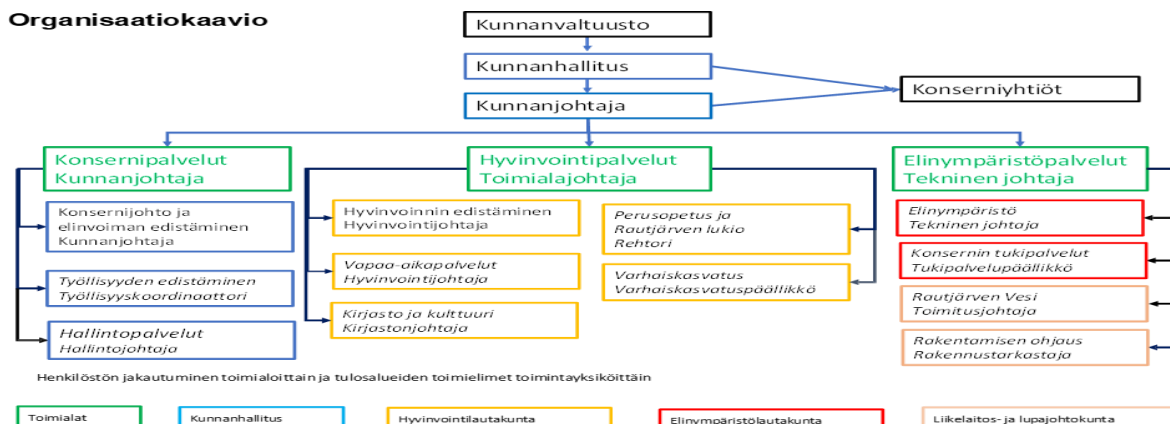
Organisaatiokaavio

Kunnanvaltuusto

Kunnanhallitus

Kunnanjohtaja

Konserniyhtiöt

Konsernipalvelut
Kunnanjohtaja

Konsernijohto ja elinvoiman edistäminen
Kunnanjohtaja

Työllisyyden edistäminen
Työllisyyskoordinaattori

Hallintopalvelut
Hallintojohtaja

Hyvinvointipalvelut
Toimialajohtaja

Hyvinvoinnin edistäminen
Hyvinvointijohtaja

Vapaa-aikapalvelut
Hyvinvointijohtaja

Kirjasto ja kulttuuri
Kirjastonjohtaja

Perusopetus ja Rautjärven lukio
Rehtori

Varhaiskasvatus
Varhaiskasvatuspäällikkö

Elinympäristöpalvelut
Tekninen johtaja

Elinympäristö
Tekninen johtaja

Konsernin tukipalvelut
Tukipalvelupäällikkö

Rautjärven Vesi
Toimitusjohtaja

Rakentamisen ohjaus
Rakennustarkastaja

Henkilöstön jakautuminen toimialoittain ja tulosalueiden toimielimet toimintayksiköittäin

Toimialat

Kunnanhallitus

Hyvinvointilautakunta

Elinympäristölautakunta

Liikelaitos- ja lupajohtokunta